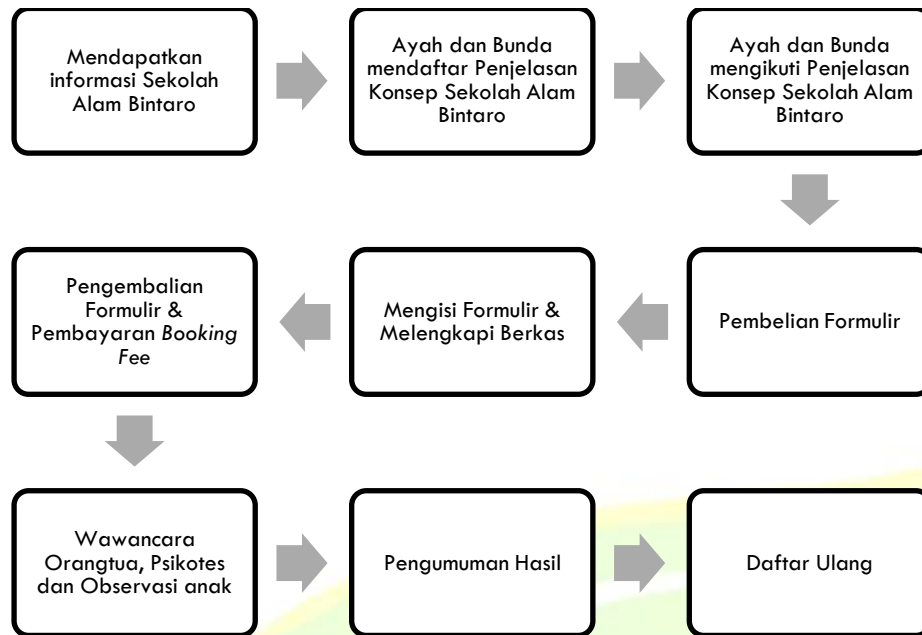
Mendapatkan informasi Sekolah Alam Bintaro

Ayah dan Bunda mendaftar Penjelasan Konsep Sekolah Alam Bintaro

Ayah dan Bunda mengikuti Penjelasan Konsep Sekolah Alam Bintaro

Pembelian Formulir

Mengisi Formulir & Melengkapi Berkas

Pengembalian Formulir & Pembayaran *Booking Fee*

Wawancara Orangtua, Psikotes dan Observasi anak

Pengumuman Hasil

Daftar Ulang